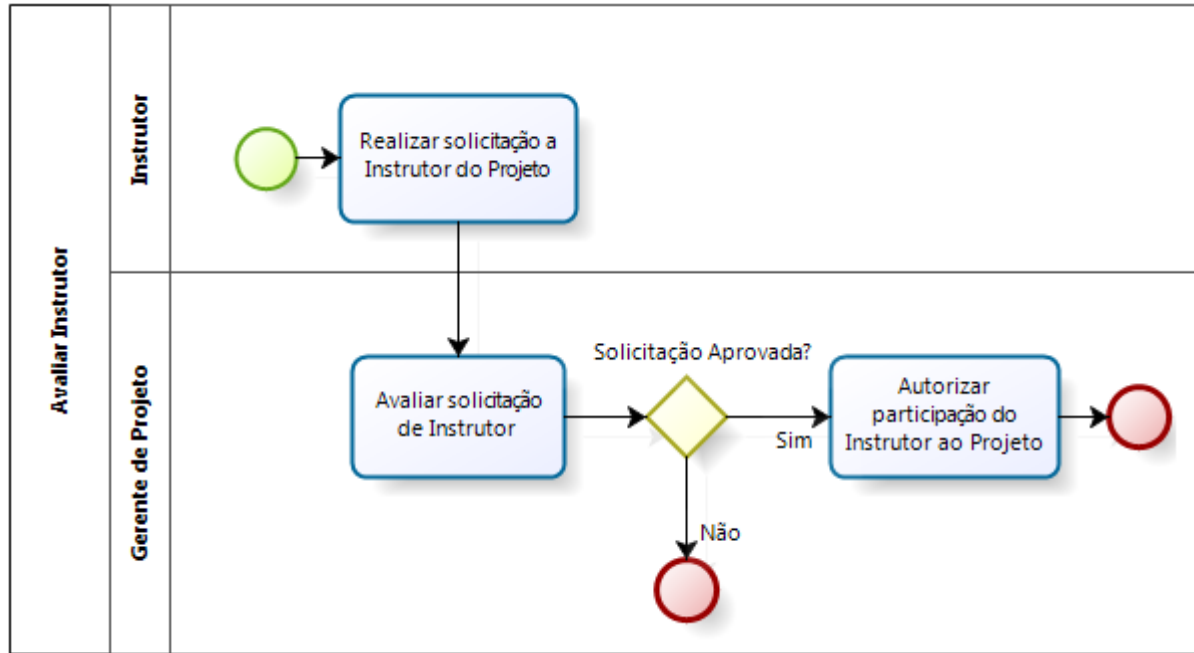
Avaliar Instrutor

Instrutor

Realizar solicitação a Instrutor do Projeto

Gerente de Projeto

Avaliar solicitação de Instrutor

Solicitação Aprovada?

Sim

Autorizar participação do Instrutor ao Projeto

Não